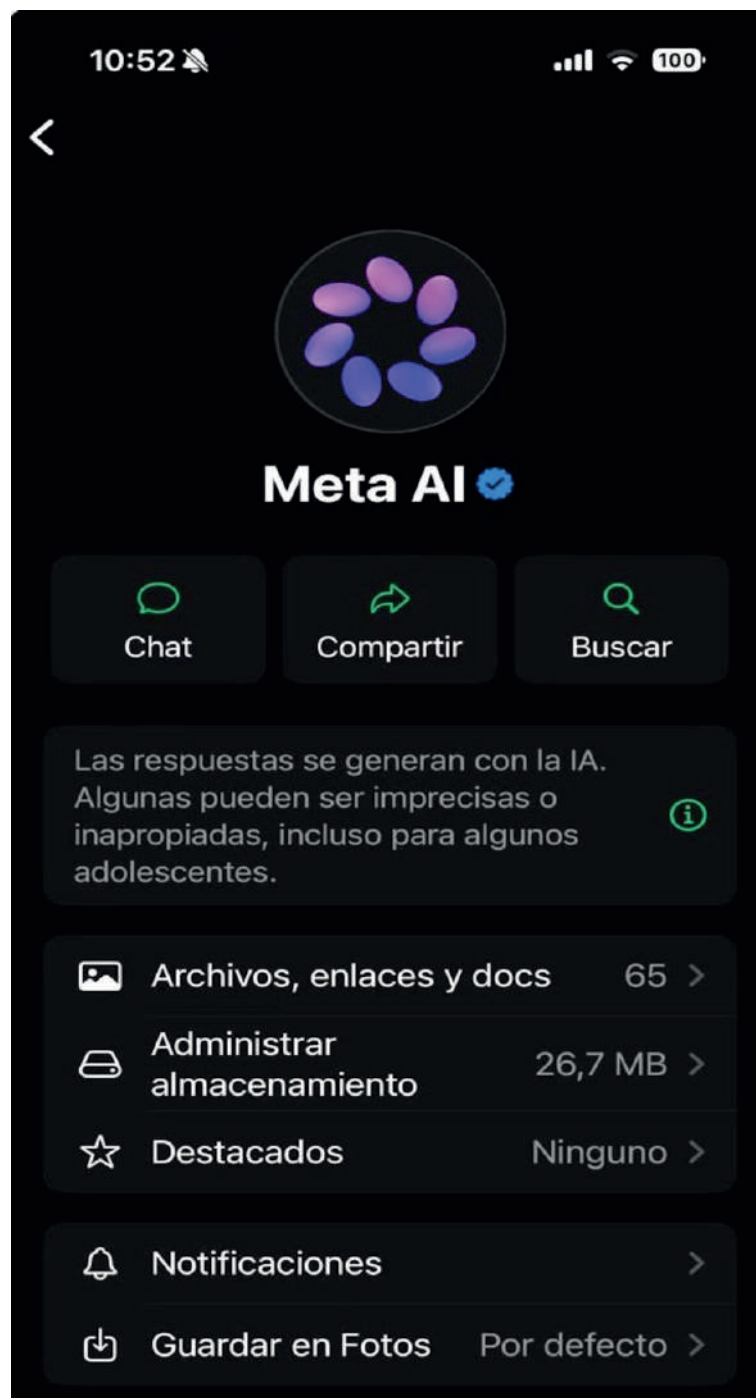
10:52

100

<

Meta AI

Chat

Compartir

Buscar

Las respuestas se generan con la IA. Algunas pueden ser imprecisas o inapropiadas, incluso para algunos adolescentes.

Archivos, enlaces y docs 65 >

Administrar almacenamiento 26,7 MB >

Destacados Ninguno >

Notificaciones >

Guardar en Fotos Por defecto >